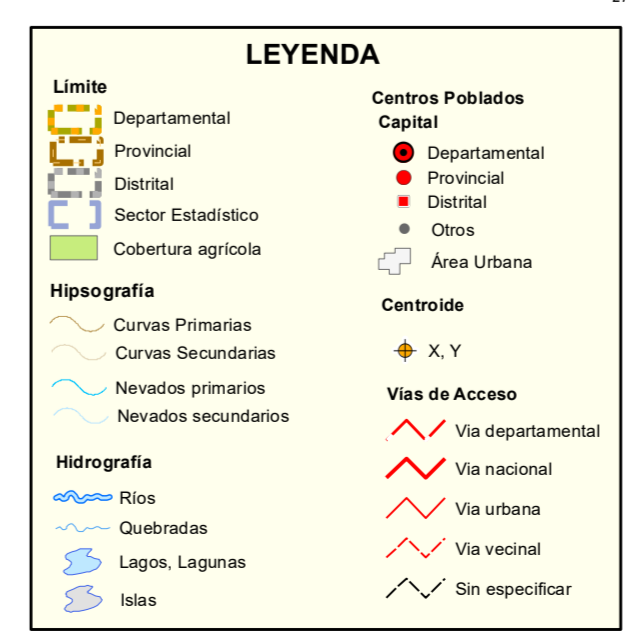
27

LEYENDA

Límite
Departamental
Provincial
Distrital
Sector Estadístico
Cobertura agrícola

Hipsografía
Curvas Primarias
Curvas Secundarias
Nevados primarios
Nevados secundarios

Hidrografía
Ríos
Quebradas
Lagos, Lagunas
Islas

Centros Poblados
Capital
Departamental
Provincial
Distrital
Otros
Área Urbana

Centroide
X, Y

Vías de Acceso
Via departamental
Via nacional
Via urbana
Via vecinal
Sin especificar